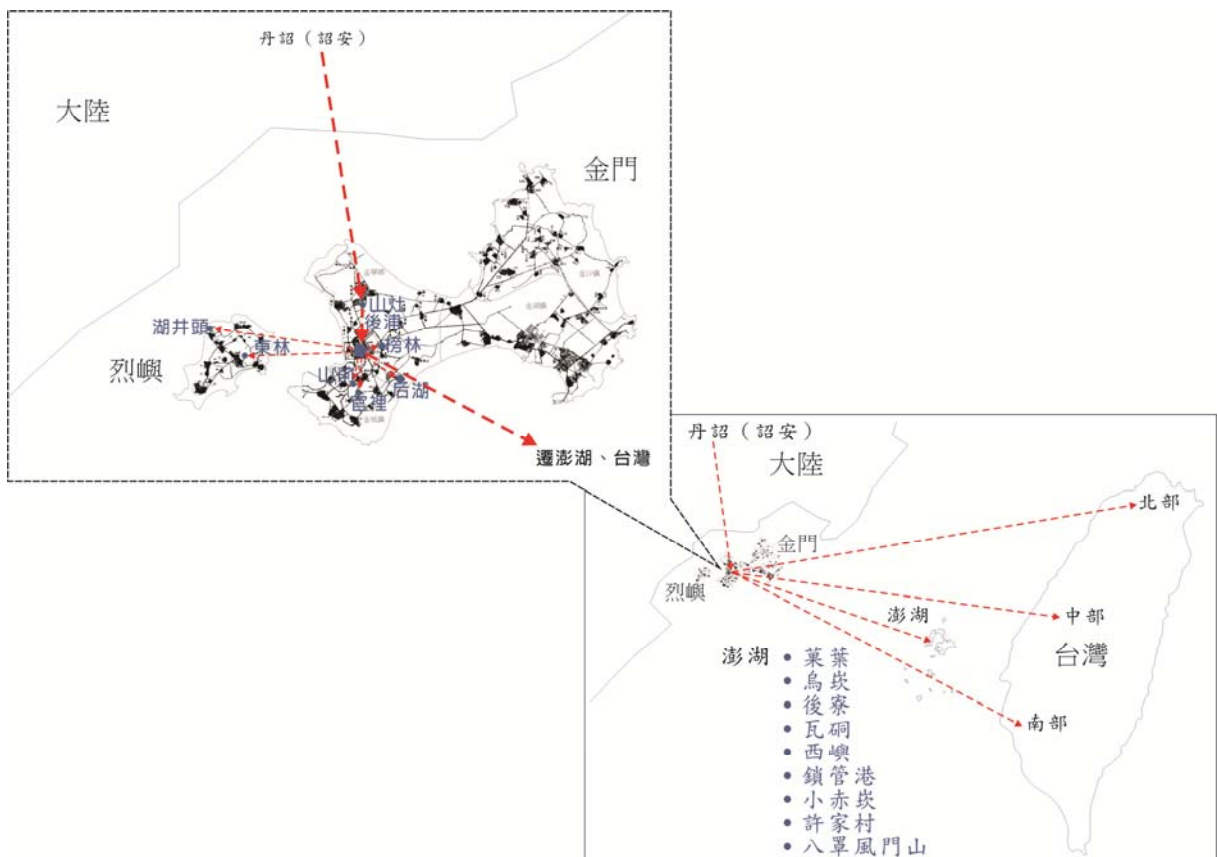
丹詔（詔安）

大陸

金門

山灶

後浦

湖井頭

東林

榜林

烈嶼

山外

后湖

古寧

遷澎湖、台灣

丹詔（詔安）

大陸

金門

烈嶼

北部

澎湖

中部

台灣

南部

澎湖
• 菓葉
• 烏崁
• 後寮
• 瓦硐
• 西嶼
• 鎖管港
• 小赤崁
• 許家村
• 八罩風門山